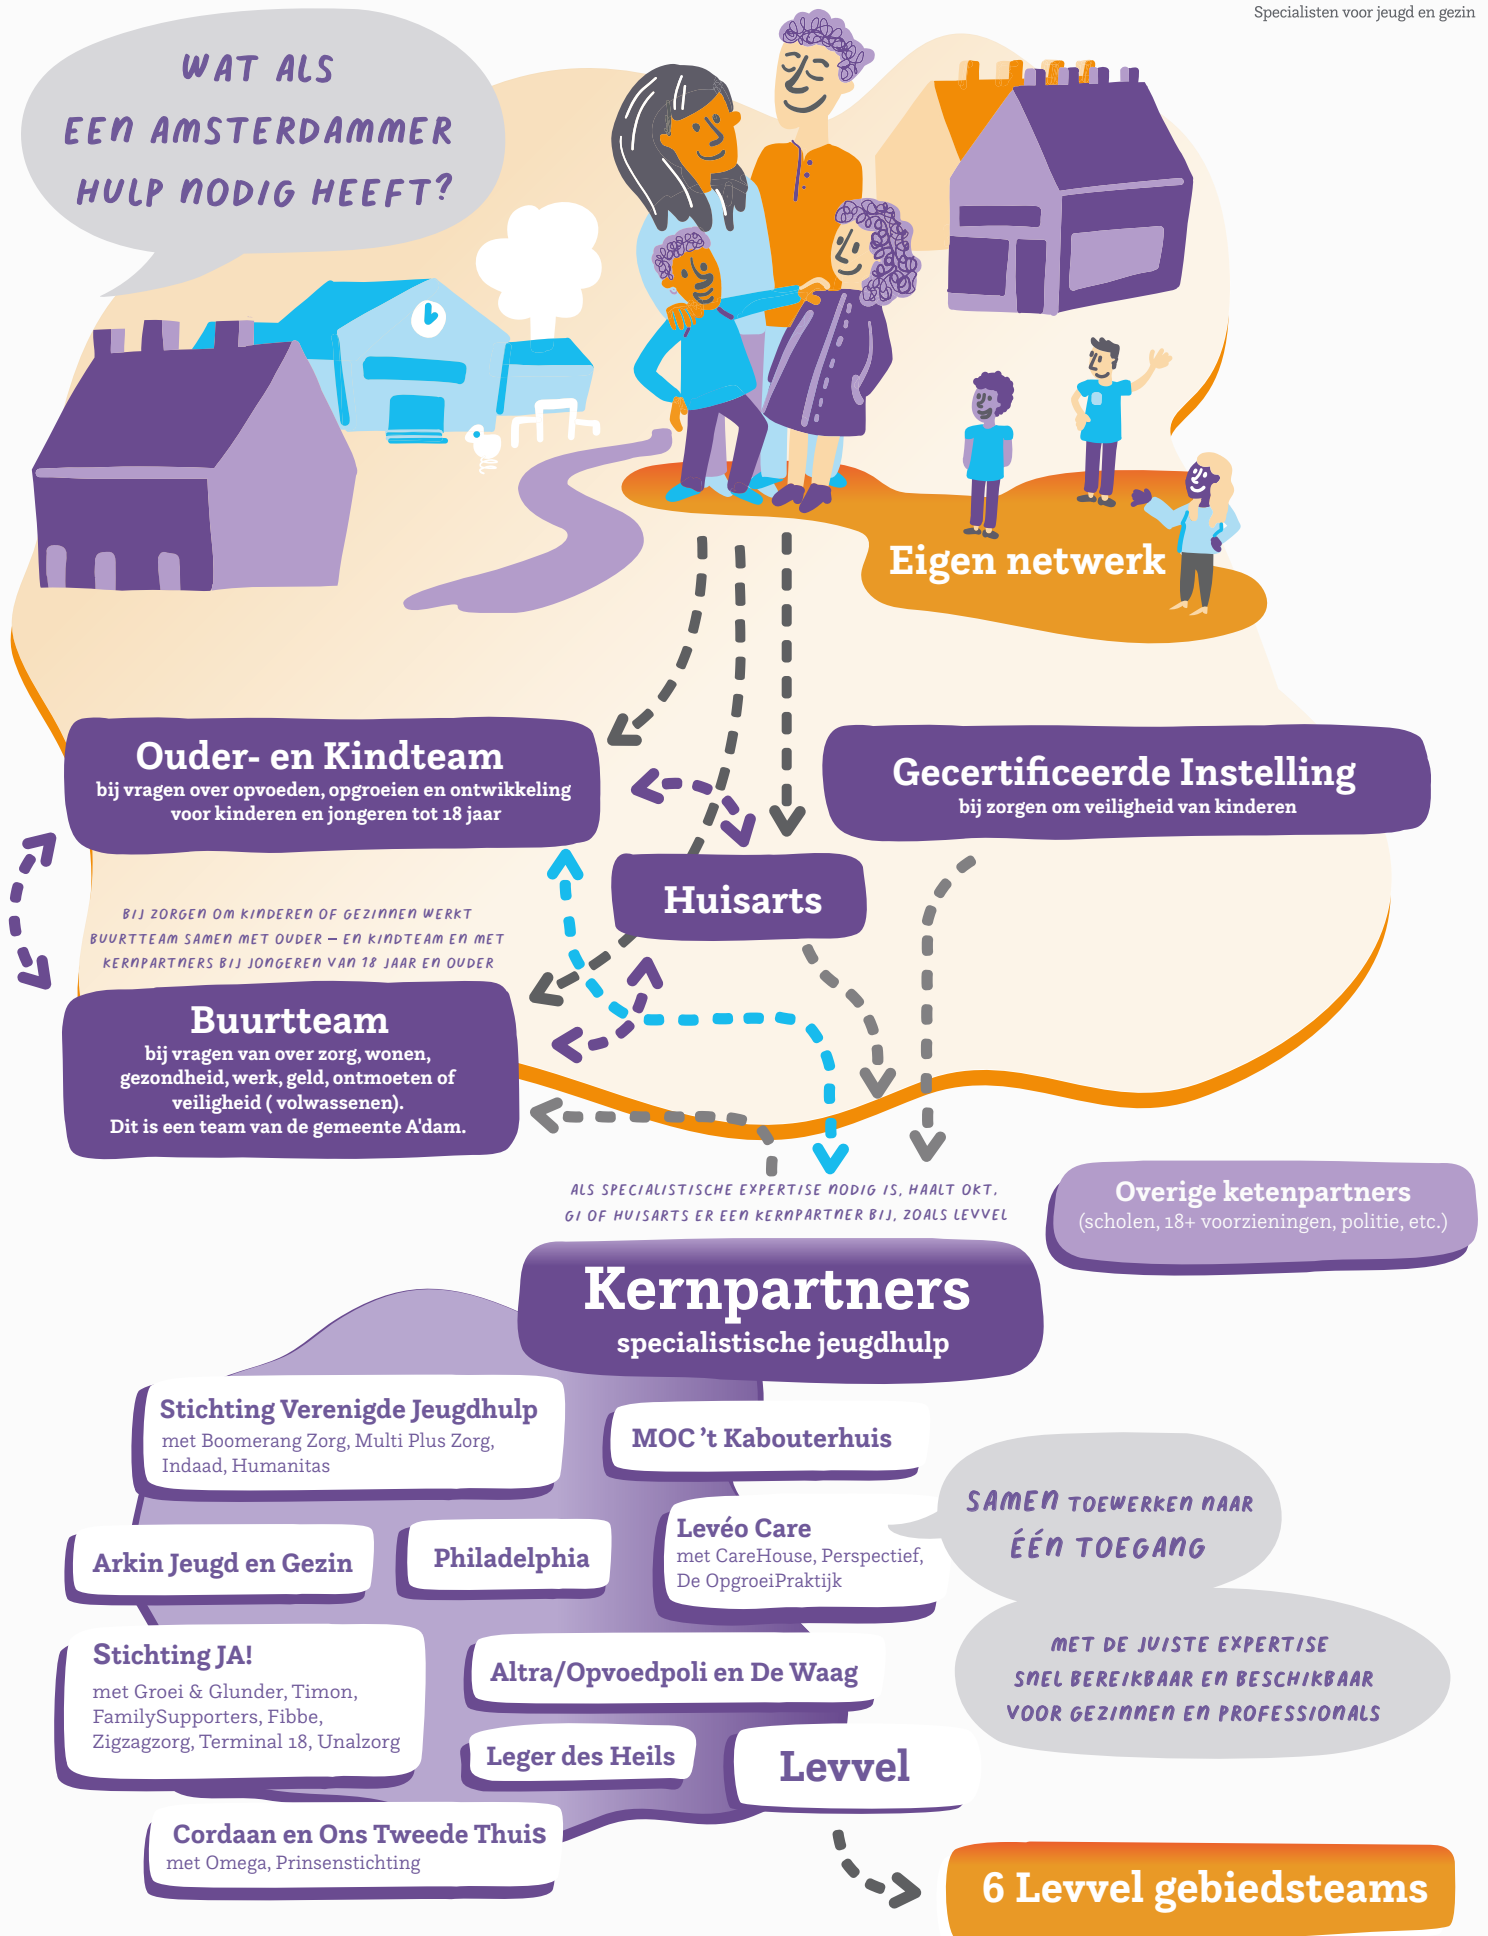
Specialisten voor jeugd en gezin

WAT ALS EEN AMSTERDAMMER HULP NODIG HEEFT?

Eigen netwerk

Ouder- en Kindteam
bij vragen over opvoeden, opgroeien en ontwikkeling voor kinderen en jongeren tot 18 jaar

Gecertificeerde Instelling
bij zorgen om veiligheid van kinderen

Huisarts

BIJ ZORGEN OM KINDEREN OF GEZINNEN WERKT BUURTTEAM SAMEN MET OUDER – EN KINDTEAM EN MET KERNPARTNERS BIJ JONGEREN VAN 18 JAAR EN OUDER

Buurtteam
bij vragen van over zorg, wonen, gezondheid, werk, geld, ontmoeten of veiligheid ( volwassenen).
Dit is een team van de gemeente A'dam.

ALS SPECIALISTISCHE EXPERTISE NODIG IS, HAALT OKT, GI OF HUISARTS ER EEN KERNPARTNER BIJ, ZOALS LEVVEL

Overige ketenpartners
(scholen, 18+ voorzieningen, politie, etc.)

Kernpartners
specialistische jeugdhulp

Stichting Verenigde Jeugdhulp
met Boomerang Zorg, Multi Plus Zorg, Indaad, Humanitas

MOC 't Kabouterhuis

Arkin Jeugd en Gezin

Philadelphia

Levéo Care
met CareHouse, Perspectief, De OpgroeiPraktijk

SAMEN TOEWERKEN NAAR ÉÉN TOEGANG

MET DE JUISTE EXPERTISE SNEL BEREIKBAAR EN BESCHIKBAAR VOOR GEZINNEN EN PROFESSIONALS

Stichting JA!
met Groei & Glunder, Timon, FamilySupporters, Fibbe, Zigzagzorg, Terminal 18, Unalzorg

Altra/Opvoedpoli en De Waag

Leger des Heils

Levvel

Cordaan en Ons Tweede Thuis
met Omega, Prinsenstichting

6 Levvel gebiedsteams